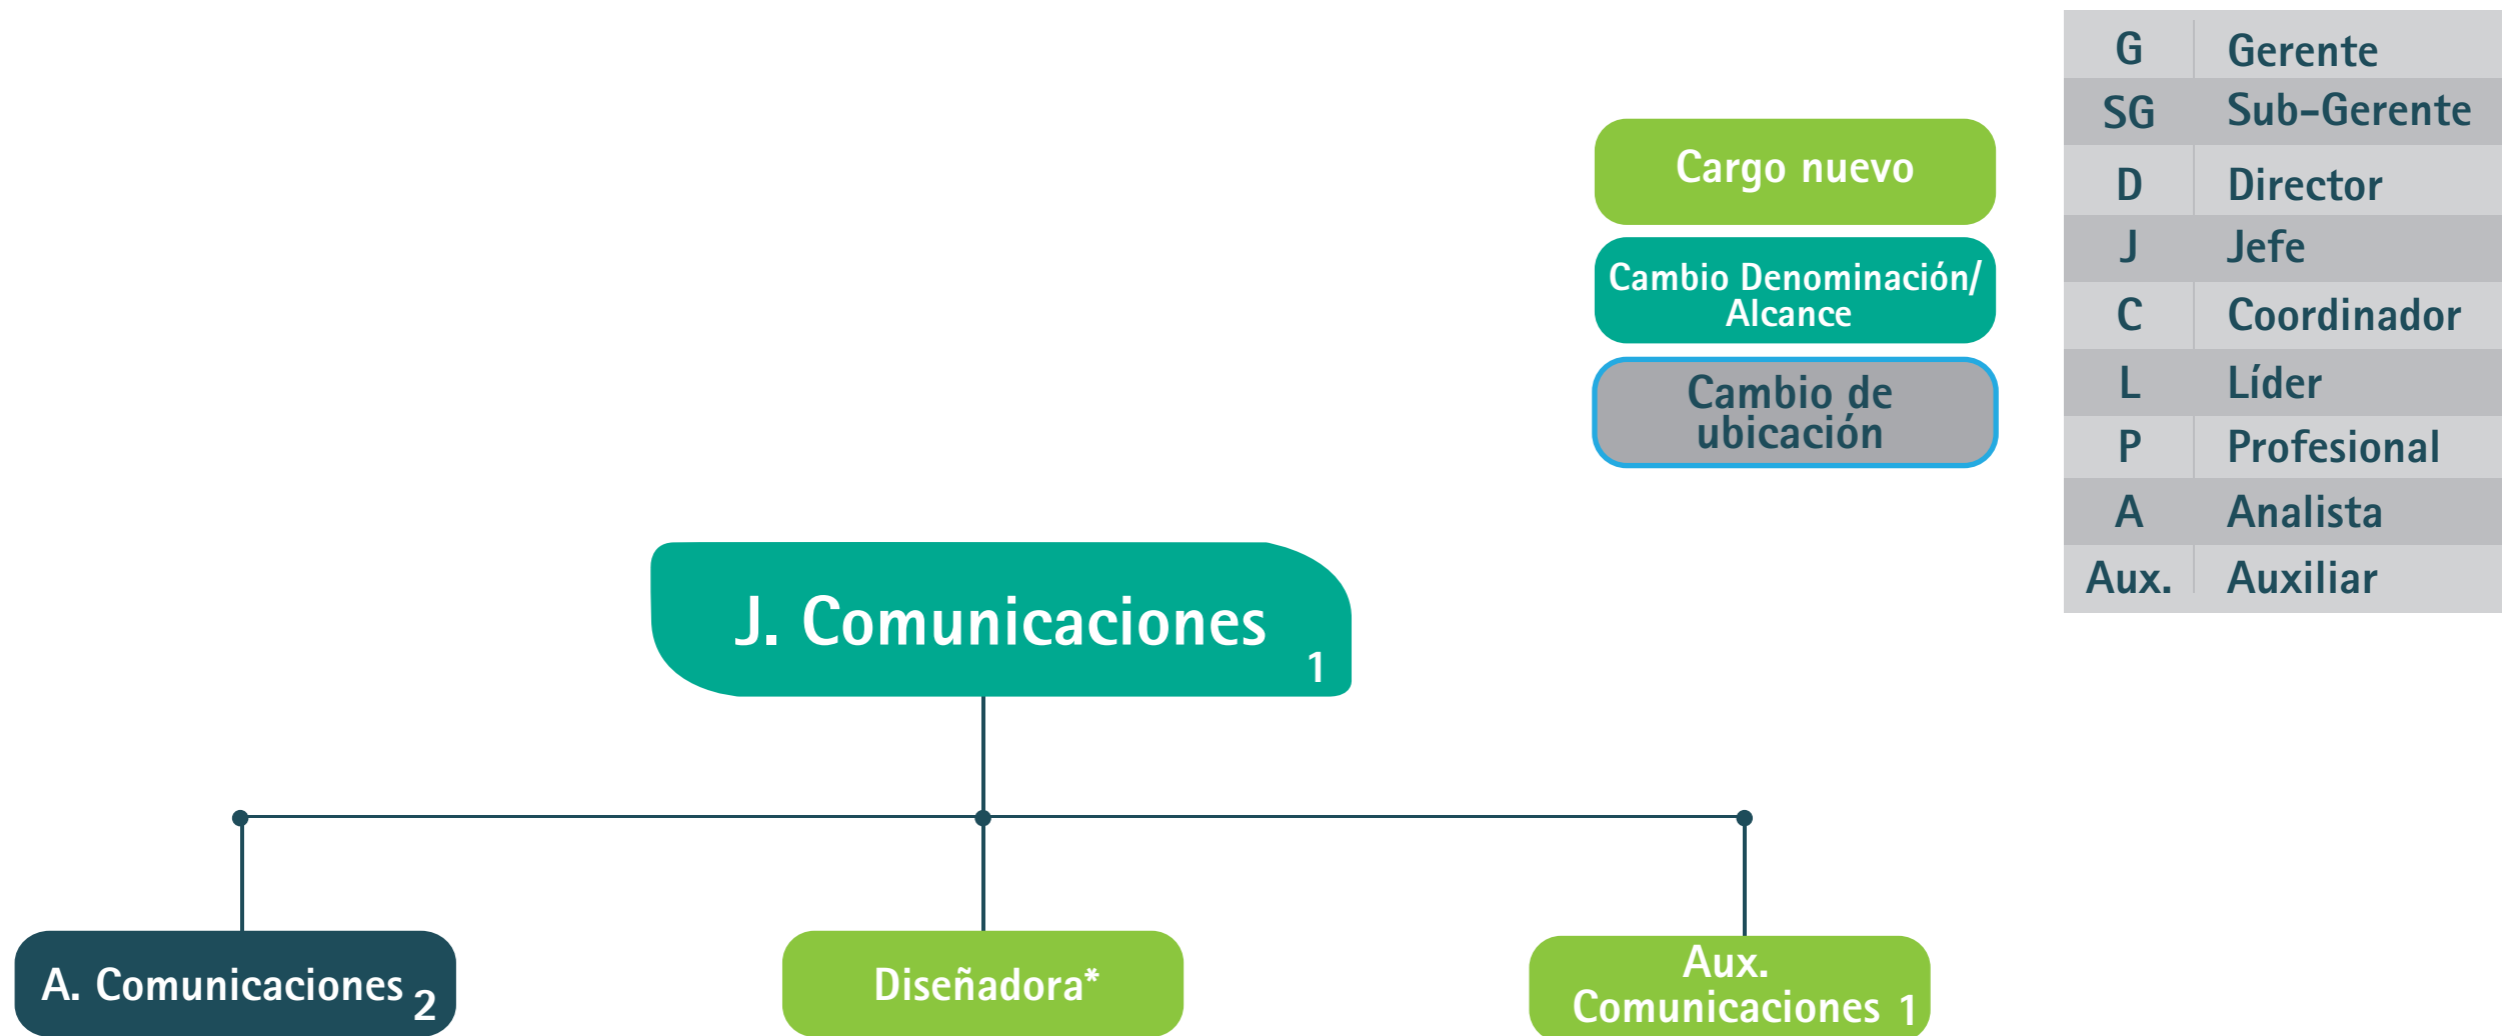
Cargo nuevo

Cambio Denominación/ Alcance

Cambio de ubicación

| G | Gerente |
|---|---|
| SG | Sub-Gerente |
| D | Director |
| J | Jefe |
| C | Coordinador |
| L | Líder |
| P | Profesional |
| A | Analista |
| Aux. | Auxiliar |

J. Comunicaciones 1

A. Comunicaciones 2

Diseñadora*

Aux. Comunicaciones 1